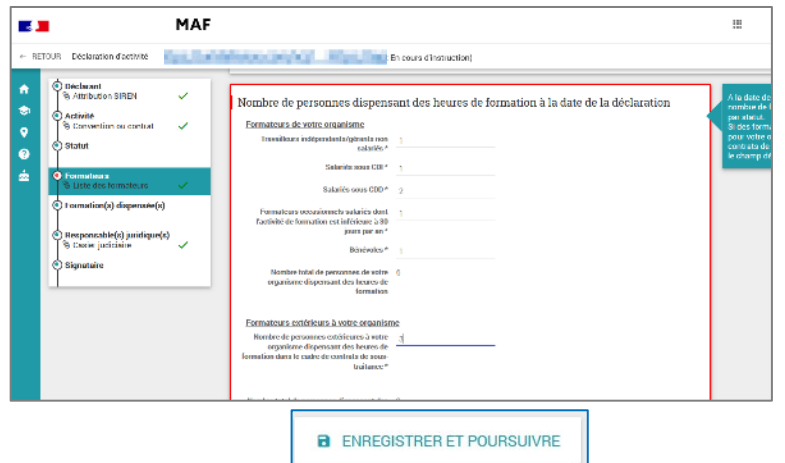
MAF

← RETOUR Déclaration d'activité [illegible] En cours d'instruction]

Déclarant
Attribution SIREN
Activité
Convention ou contrat
Statut
Formateurs
Liste des formateurs
Formation(s) dispensée(s)
Responsable(s) juridique(s)
Casier judiciaire
Signataire

Nombre de personnes dispensant des heures de formation à la date de la déclaration

Formateurs de votre organisme

Travailleurs indépendants/gérants non salariés* 1

Salariés sous CDI* 1

Salariés sous CDD* 2

Formateurs occasionnels salariés dont l'activité de formation est inférieure à 30 jours par an* 1

Bénévoles* 1

Nombre total de personnes de votre organisme dispensant des heures de formation 6

Formateurs extérieurs à votre organisme

Nombre de personnes extérieures à votre organisme dispensant des heures de formation dans le cadre de contrats de sous-traitance* 1

A la date de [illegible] nombre de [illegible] par statut. Si des forma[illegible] pour votre o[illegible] contrats de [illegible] le champ d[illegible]

ENREGISTRER ET POURSUIVRE